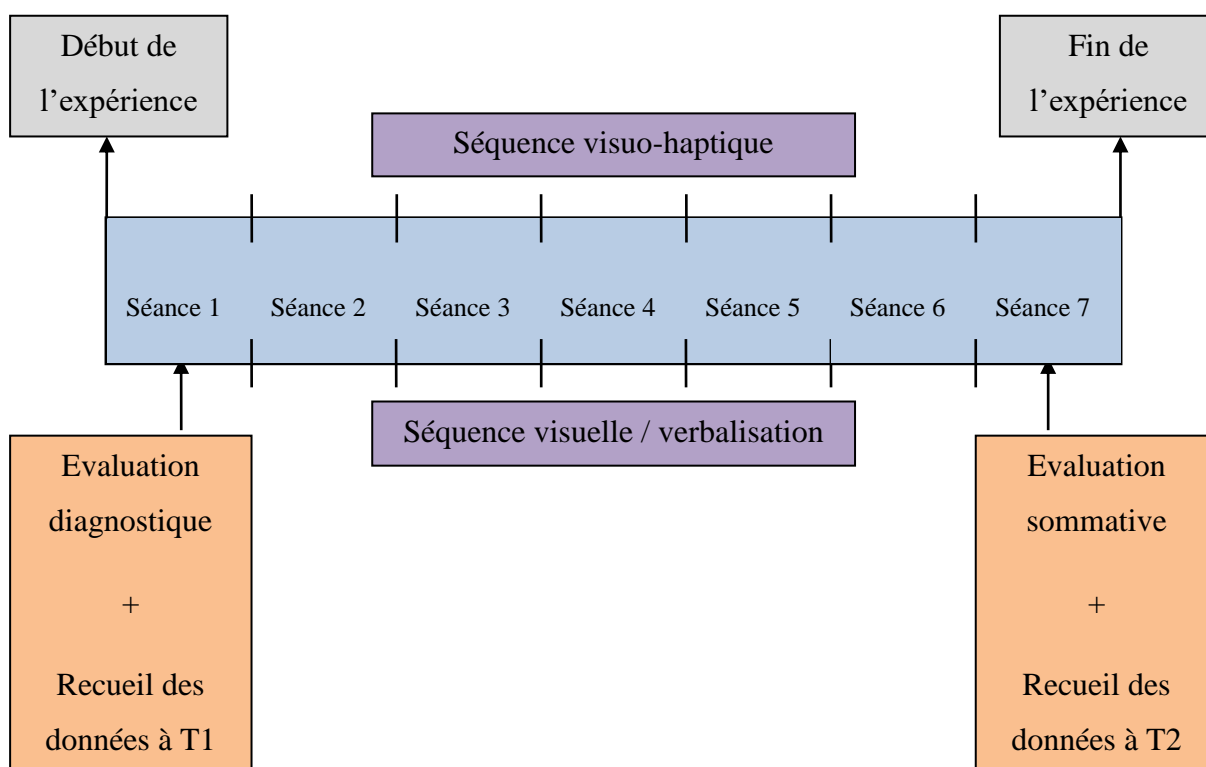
Début de l’expérience

Fin de l’expérience

Séquence visuo-haptique

Séance 1 Séance 2 Séance 3 Séance 4 Séance 5 Séance 6 Séance 7

Séquence visuelle / verbalisation

Evaluation diagnostique

+

Recueil des données à T1

Evaluation sommative

+

Recueil des données à T2